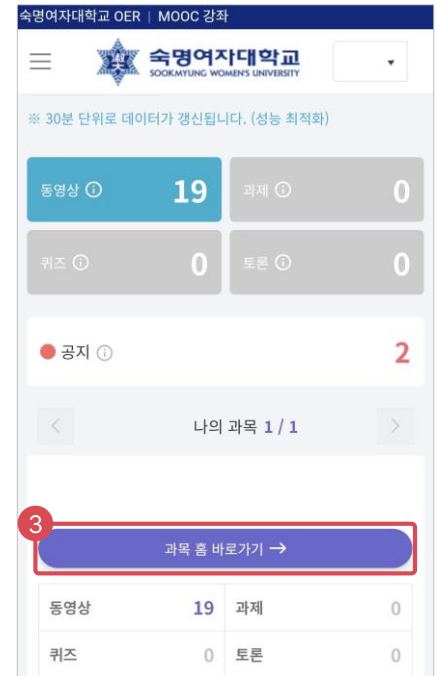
숙명여자대학교 OER | MOOC 강좌

숙명여자대학교
SOOKMYUNG WOMEN'S UNIVERSITY

※ 30분 단위로 데이터가 갱신됩니다. (성능 최적화)

동영상 ⓘ 19
과제 ⓘ 0
퀴즈 ⓘ 0
토론 ⓘ 0

공지 ⓘ 2

나의 과목 1 / 1

3

과목 홈 바로가기 →

| 동영상 | 19 | 과제 | 0 |
|---|---|---|---|
| 퀴즈 | 0 | 토론 | 0 |